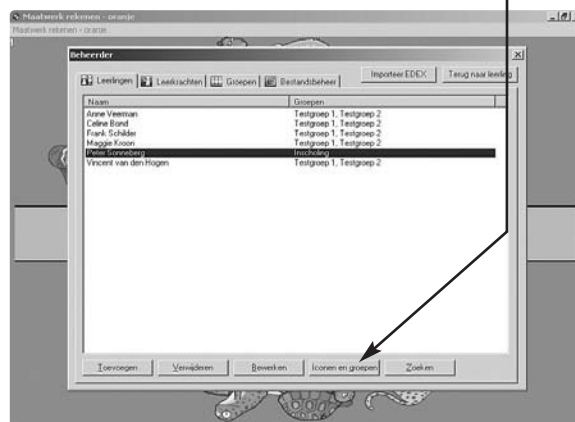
Maatwerk rekenen - oranje
Maatwerk rekenen - oranje

Beheerder

Leerlingen | Leerkrachten | Groepen | Bestandsbeheer | Importeer EDEX | Terug naar leerling

| Naam | Groepen |
|---|---|
| Anne Veerman | Testgroep 1, Testgroep 2 |
| Celine Bond | Testgroep 1, Testgroep 2 |
| Frank Schilder | Testgroep 1, Testgroep 2 |
| Maggie Kroon | Testgroep 1, Testgroep 2 |
| Peter Sonneberg | Inscholing |
| Vincent van den Hogen | Testgroep 1, Testgroep 2 |

Toevoegen | Verwijderen | Bewerken | Iconen en groepen | Zoeken